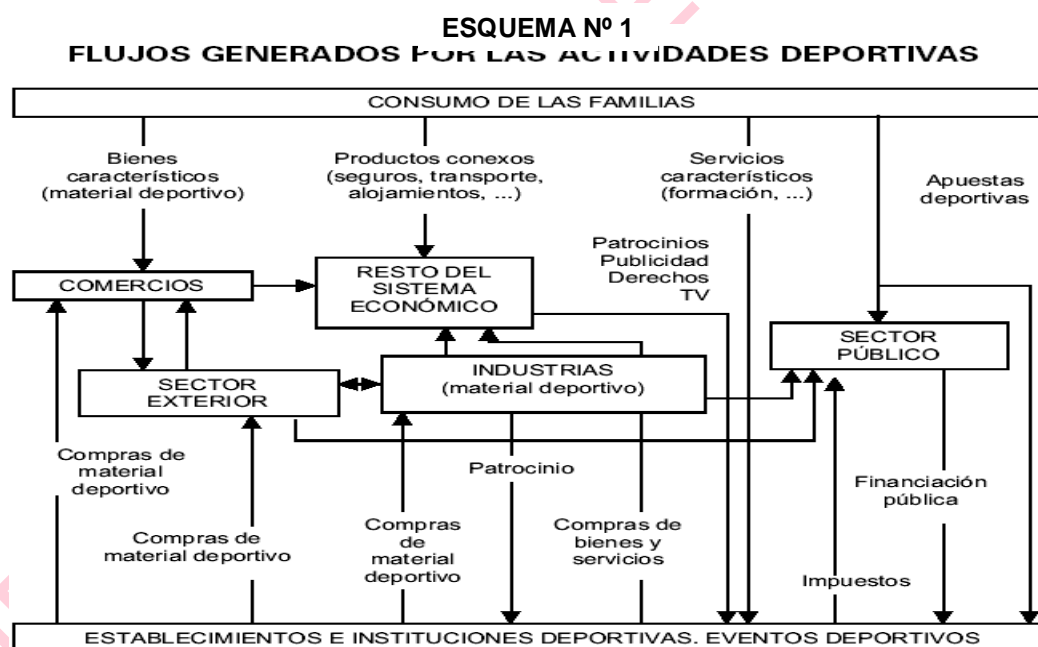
ESQUEMA Nº 1
FLUJOS GENERADOS POR LAS ACTIVIDADES DEPORTIVAS

CONSUMO DE LAS FAMILIAS

Bienes característicos (material deportivo)

Productos conexos (seguros, transporte, alojamientos, ...)

Servicios característicos (formación, ...)

Apuestas deportivas

Patrocinios Publicidad Derechos TV

COMERCIOS

RESTO DEL SISTEMA ECONÓMICO

SECTOR PÚBLICO

SECTOR EXTERIOR

INDUSTRIAS (material deportivo)

Compras de material deportivo

Patrocinio

Financiación pública

Compras de material deportivo

Compras de material deportivo

Compras de bienes y servicios

Impuestos

ESTABLECIMIENTOS E INSTITUCIONES DEPORTIVAS. EVENTOS DEPORTIVOS